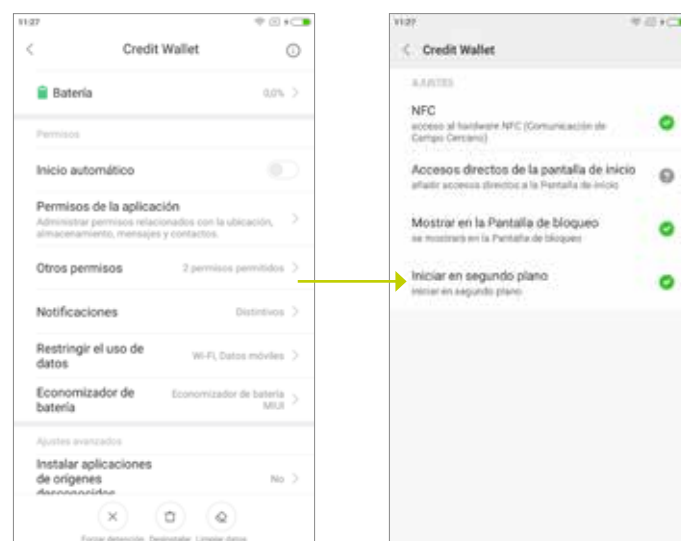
11:27

Credit Wallet

Batería 0,0%

Permisos

Inicio automático

Permisos de la aplicación
Administrar permisos relacionados con la ubicación, almacenamiento, mensajes y contactos.

Otros permisos 2 permisos permitidos

Notificaciones Distintivos

Restringir el uso de datos Wi-Fi, Datos móviles

Economizador de batería Economizador de batería MIUI

Ajustes avanzados

Instalar aplicaciones de orígenes desconocidos No

Forzar detención Desinstalar Limpiar datos

11:27

Credit Wallet

AJUSTES

NFC
acceso al hardware NFC (Comunicación de Campo Cercano)

Accesos directos de la pantalla de inicio
añadir accesos directos a la Pantalla de inicio

Mostrar en la Pantalla de bloqueo
se mostrará en la Pantalla de bloqueo

Iniciar en segundo plano
iniciar en segundo plano